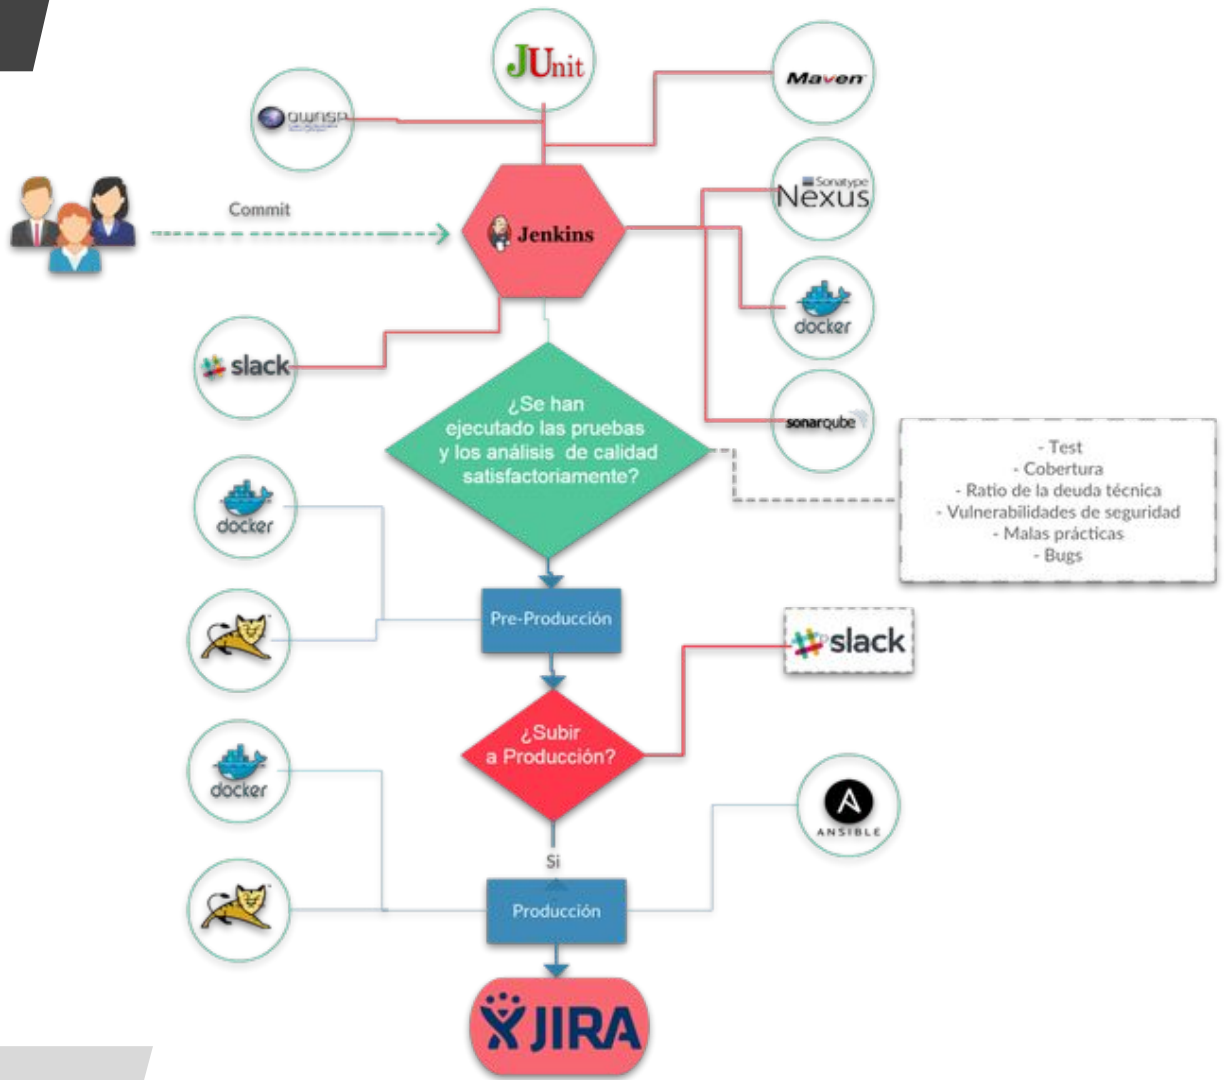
JUnit

owasp

Maven

Sonatype Nexus

Commit

Jenkins

docker

slack

sonarqube

¿Se han ejecutado las pruebas y los análisis de calidad satisfactoriamente?

- Test
- Cobertura
- Ratio de la deuda técnica
- Vulnerabilidades de seguridad
- Malas prácticas
- Bugs

docker

Pre-Producción

slack

¿Subir a Producción?

docker

ANSIBLE

Si

Producción

JIRA